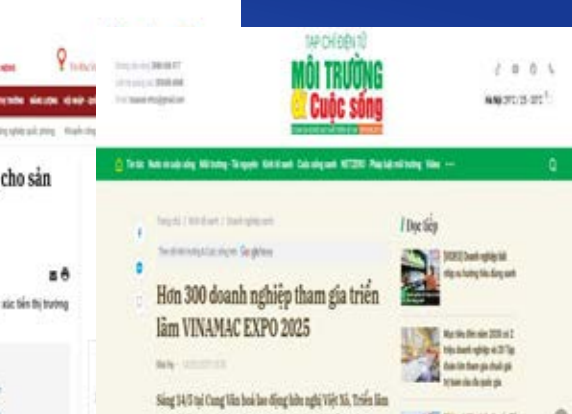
TẠP CHÍ ĐIỆN TỬ
MÔI TRƯỜNG
& Cuộc sống

cho sản

xúc tiến thị trường

Đọc tiếp

Hơn 300 doanh nghiệp tham gia triển lãm VINAMAC EXPO 2025

Sáng 14/3 tại Cung Văn hoá lao động hữu nghị Việt Xô, Triển lãm